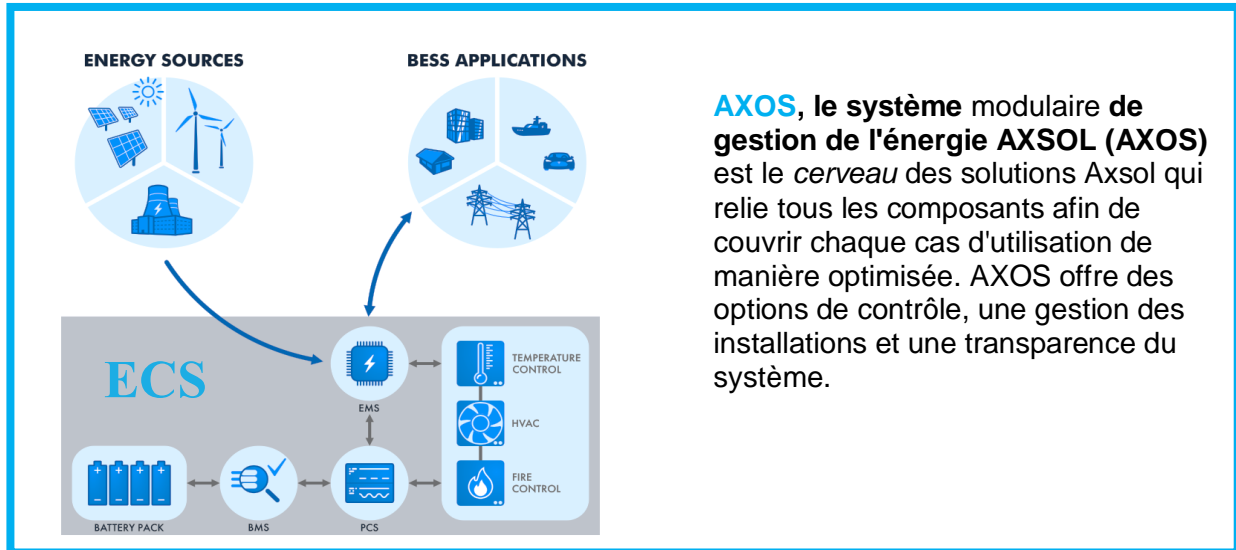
ENERGY SOURCES

BESS APPLICATIONS

ECS

EMS

TEMPERATURE CONTROL

HVAC

FIRE CONTROL

BATTERY PACK

BMS

PCS

AXOS, le système modulaire de gestion de l'énergie AXSOL (AXOS) est le cerveau des solutions Axsol qui relie tous les composants afin de couvrir chaque cas d'utilisation de manière optimisée. AXOS offre des options de contrôle, une gestion des installations et une transparence du système.